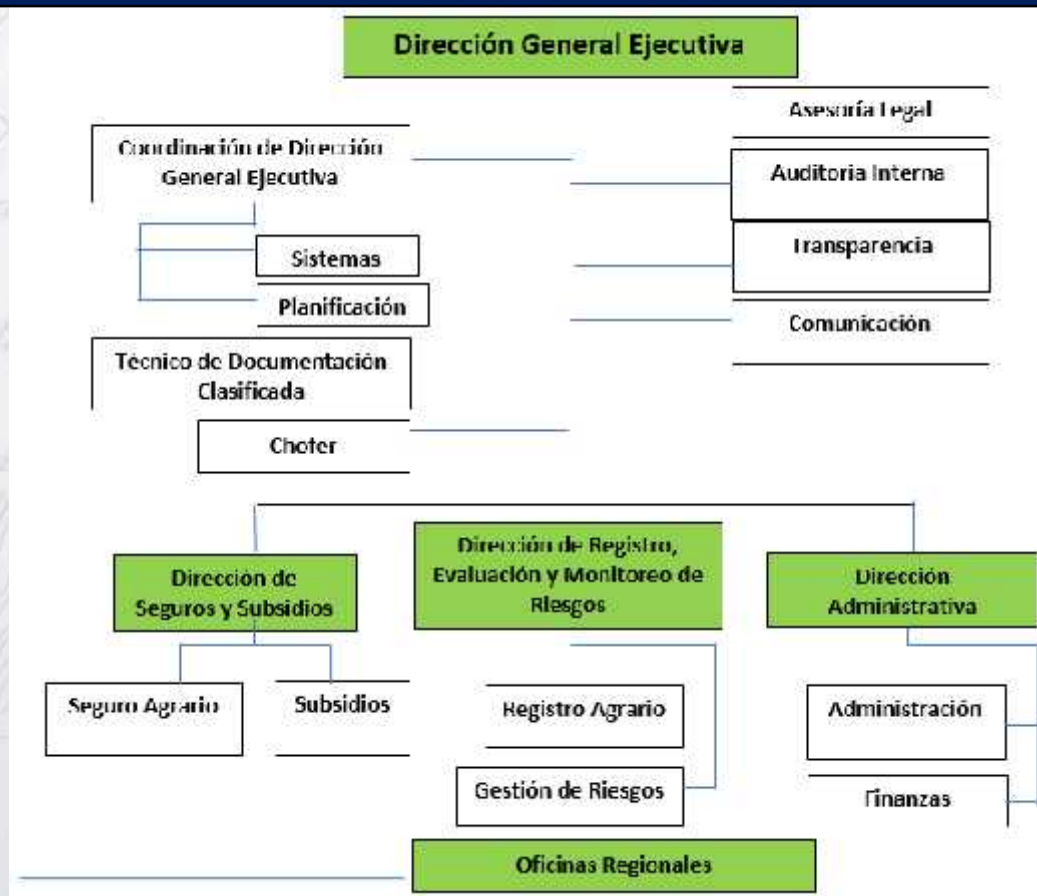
Dirección General Ejecutiva

Coordinación de Dirección General Ejecutiva

Sistemas

Planificación

Técnico de Documentación Clasificada

Choter

Asesoría Legal

Auditoria Interna

Transparencia

Comunicación

Dirección de Seguros y Subsidios

Seguro Agrario

Subsidios

Dirección de Registro, Evaluación y Monitoreo de Riesgos

Registro Agrario

Gestión de Riesgos

Dirección Administrativa

Administración

Finanzas

Oficinas Regionales